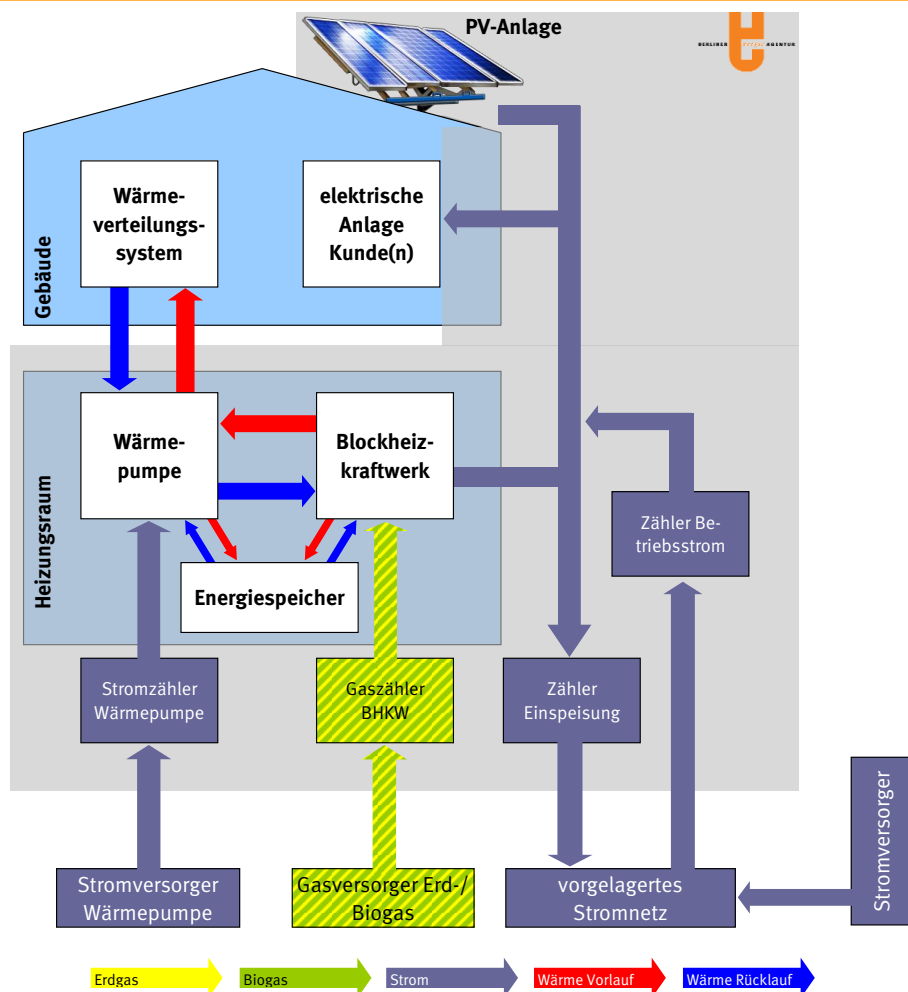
PV-Anlage

BERLINER ENERGIEAGENTUR

Gebäude

Wärmeverteilungssystem

elektrische Anlage Kunde(n)

Heizungsraum

Wärmepumpe

Blockheizkraftwerk

Energiespeicher

Zähler Betriebsstrom

Stromzähler Wärmepumpe

Gaszähler BHKW

Zähler Einspeisung

Stromversorger

Stromversorger Wärmepumpe

Gasversorger Erd-/ Biogas

vorgelagertes Stromnetz

Erdgas

Biogas

Strom

Wärme Vorlauf

Wärme Rücklauf